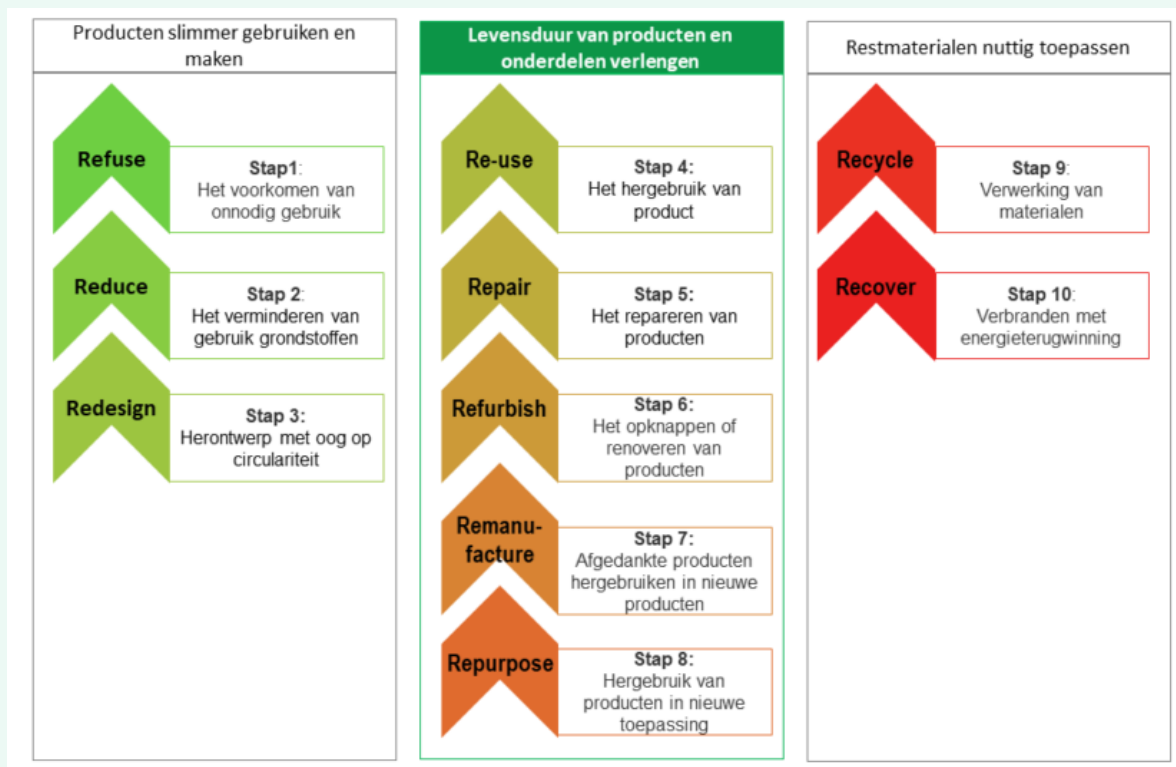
Producten slimmer gebruiken en maken

Refuse
Stap1:
Het voorkomen van onnodig gebruik

Reduce
Stap 2:
Het verminderen van gebruik grondstoffen

Redesign
Stap 3:
Herontwerp met oog op circulariteit

Levensduur van producten en onderdelen verlengen

Re-use
Stap 4:
Het hergebruik van product

Repair
Stap 5:
Het repareren van producten

Refurbish
Stap 6:
Het opknappen of renoveren van producten

Remanufacture
Stap 7:
Afgedankte producten hergebruiken in nieuwe producten

Repurpose
Stap 8:
Hergebruik van producten in nieuwe toepassing

Restmaterialen nuttig toepassen

Recycle
Stap 9:
Verwerking van materialen

Recover
Stap 10:
Verbranden met energieterugwinning